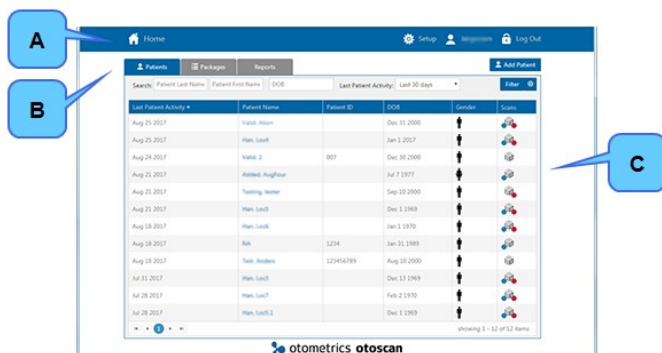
A

B

C

Home

Setup

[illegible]

Log Out

Patients

Packages

Reports

Add Patient

Search: Patient Last Name Patient First Name DOB

Last Patient Activity: Last 30 days

Filter

| Last Patient Activity | Patient Name | Patient ID | DOB | Gender | Scans |
|---|---|---|---|---|---|
| Aug 25 2017 | Valid, Anon | | Dec 31 2000 | | |
| Aug 25 2017 | Han, Los9 | | Jan 1 2017 | | |
| Aug 24 2017 | Valid, 2 | 007 | Dec 30 2000 | | |
| Aug 21 2017 | Added, AugFour | | Jul 7 1977 | | |
| Aug 21 2017 | Testing, tester | | Sep 10 2000 | | |
| Aug 21 2017 | Han, Los3 | | Dec 1 1969 | | |
| Aug 18 2017 | Han, Los6 | | Jan 1 1970 | | |
| Aug 18 2017 | NA | 1234 | Jan 31 1989 | | |
| Aug 18 2017 | Twin, Anders | 123456789 | Aug 10 2000 | | |
| Jul 31 2017 | Han, Los5 | | Dec 13 1969 | | |
| Jul 28 2017 | Han, Los7 | | Feb 2 1970 | | |
| Jul 28 2017 | Han, Los5.1 | | Dec 1 1969 | | |

1

showing 1 - 12 of 12 items

otometrics otoscan